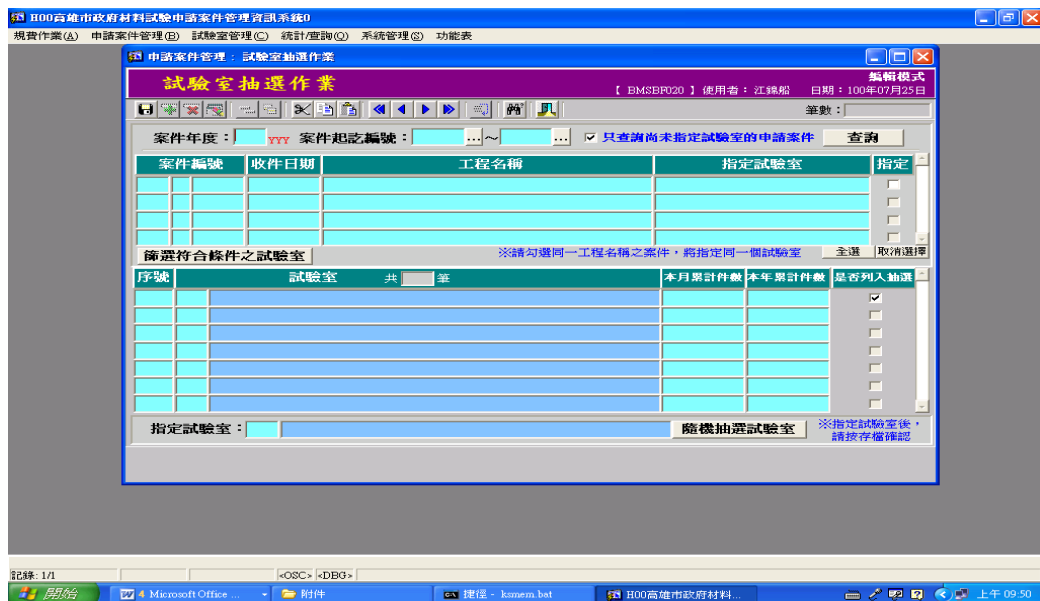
H00高雄市政府材料試驗申請案件管理資訊系統0

規費作業(A) 申請案件管理(B) 試驗室管理(C) 統計/查詢(Q) 系統管理(S) 功能表

申請案件管理：試驗室抽選作業

試驗室抽選作業

編輯模式

【 BMSBF020 】 使用者：江錦船 日期：100年07月25日

筆數：

案件年度： YYY 案件起訖編號： ...~ ... 只查詢尚未指定試驗室的申請案件 查詢

| 案件編號 | 收件日期 | 工程名稱 | 指定試驗室 | 指定 |
|---|---|---|---|---|
| | | | | |
| | | | | |
| | | | | |
| | | | | |

篩選符合條件之試驗室 ※請勾選同一工程名稱之案件，將指定同一個試驗室 全選 取消選擇

| 序號 | 試驗室 共 筆 | 本月累計件數 | 本年累計件數 | 是否列入抽選 |
|---|---|---|---|---|
| | | | | ✓ |
| | | | | |
| | | | | |
| | | | | |
| | | | | |
| | | | | |
| | | | | |

指定試驗室： 隨機抽選試驗室 ※指定試驗室後，請按存檔確認

記錄: 1/1 <OSC> <DBG>

開始 4 Microsoft Office ... 附件 捷徑 - ksmem.bat H00高雄市政府材料... 上午 09:50